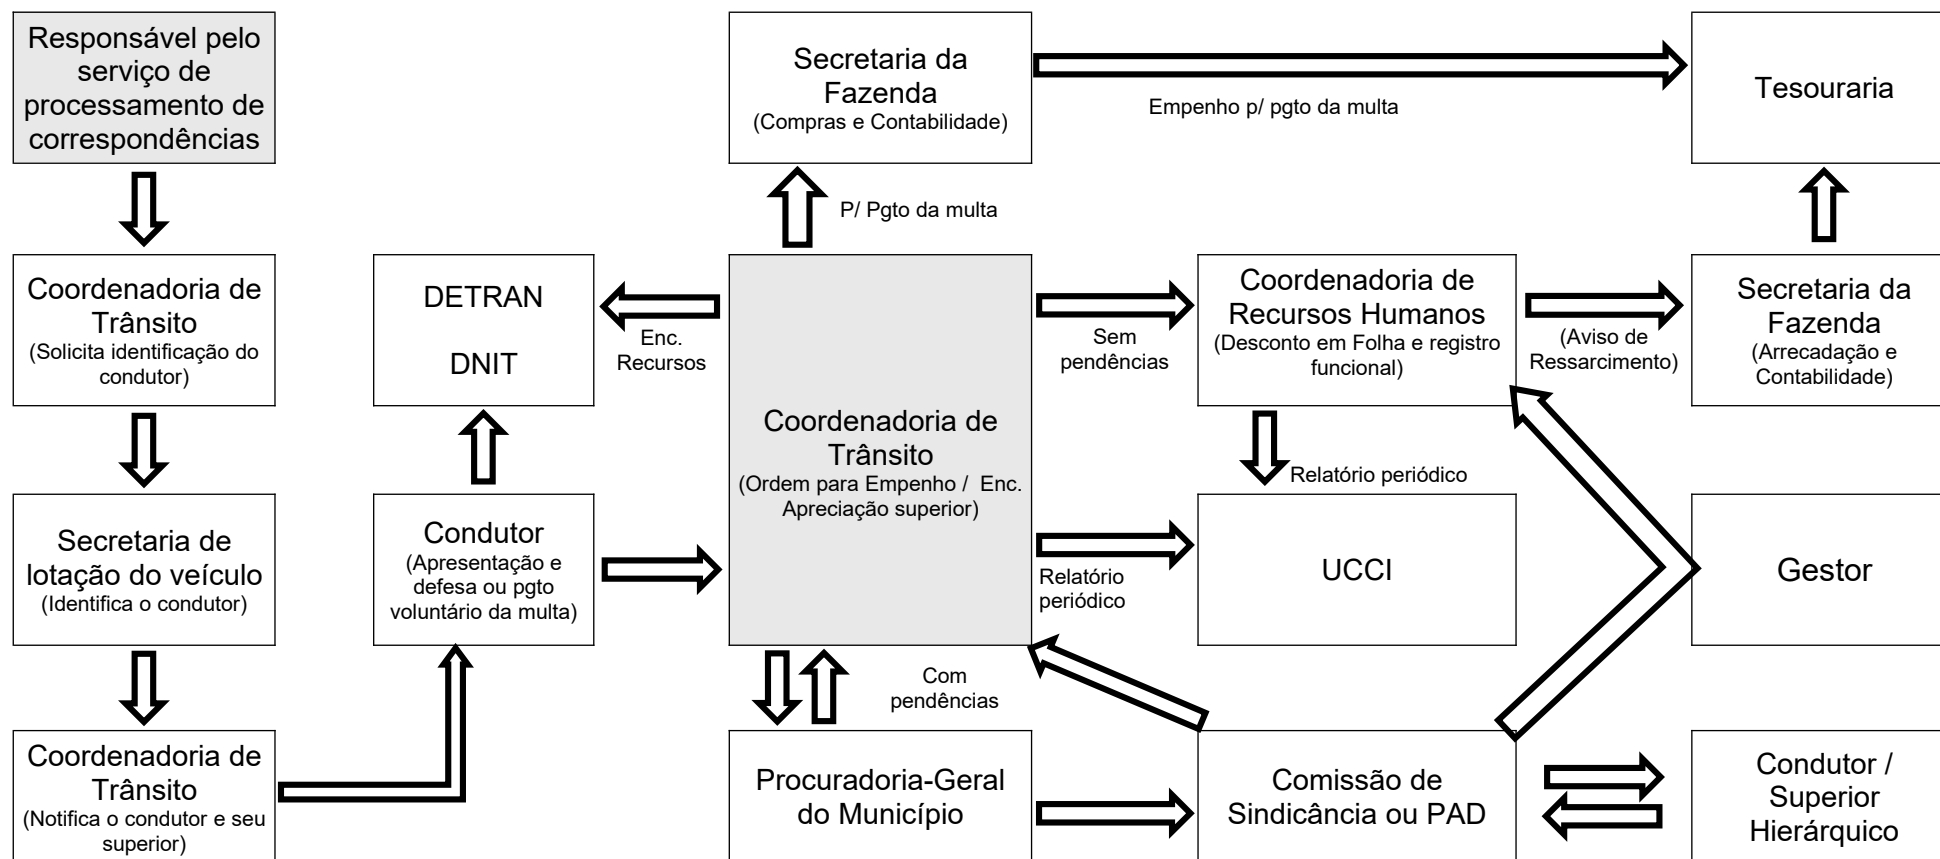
Responsável pelo serviço de processamento de correspondências

Coordenadoria de Trânsito
(Solicita identificação do condutor)

Secretaria de lotação do veículo
(Identifica o condutor)

Coordenadoria de Trânsito
(Notifica o condutor e seu superior)

DETRAN

DNIT

Condutor
(Apresentação e defesa ou pgto voluntário da multa)

Secretaria da Fazenda
(Compras e Contabilidade)

Empenho p/ pgto da multa

Tesouraria

P/ Pgto da multa

Enc. Recursos

Coordenadoria de Trânsito
(Ordem para Empenho / Enc. Apreciação superior)

Sem pendências

Coordenadoria de Recursos Humanos
(Desconto em Folha e registro funcional)

(Aviso de Ressarcimento)

Secretaria da Fazenda
(Arrecadação e Contabilidade)

Relatório periódico

UCCI

Relatório periódico

Gestor

Com pendências

Procuradoria-Geral do Município

Comissão de Sindicância ou PAD

Condutor / Superior Hierárquico